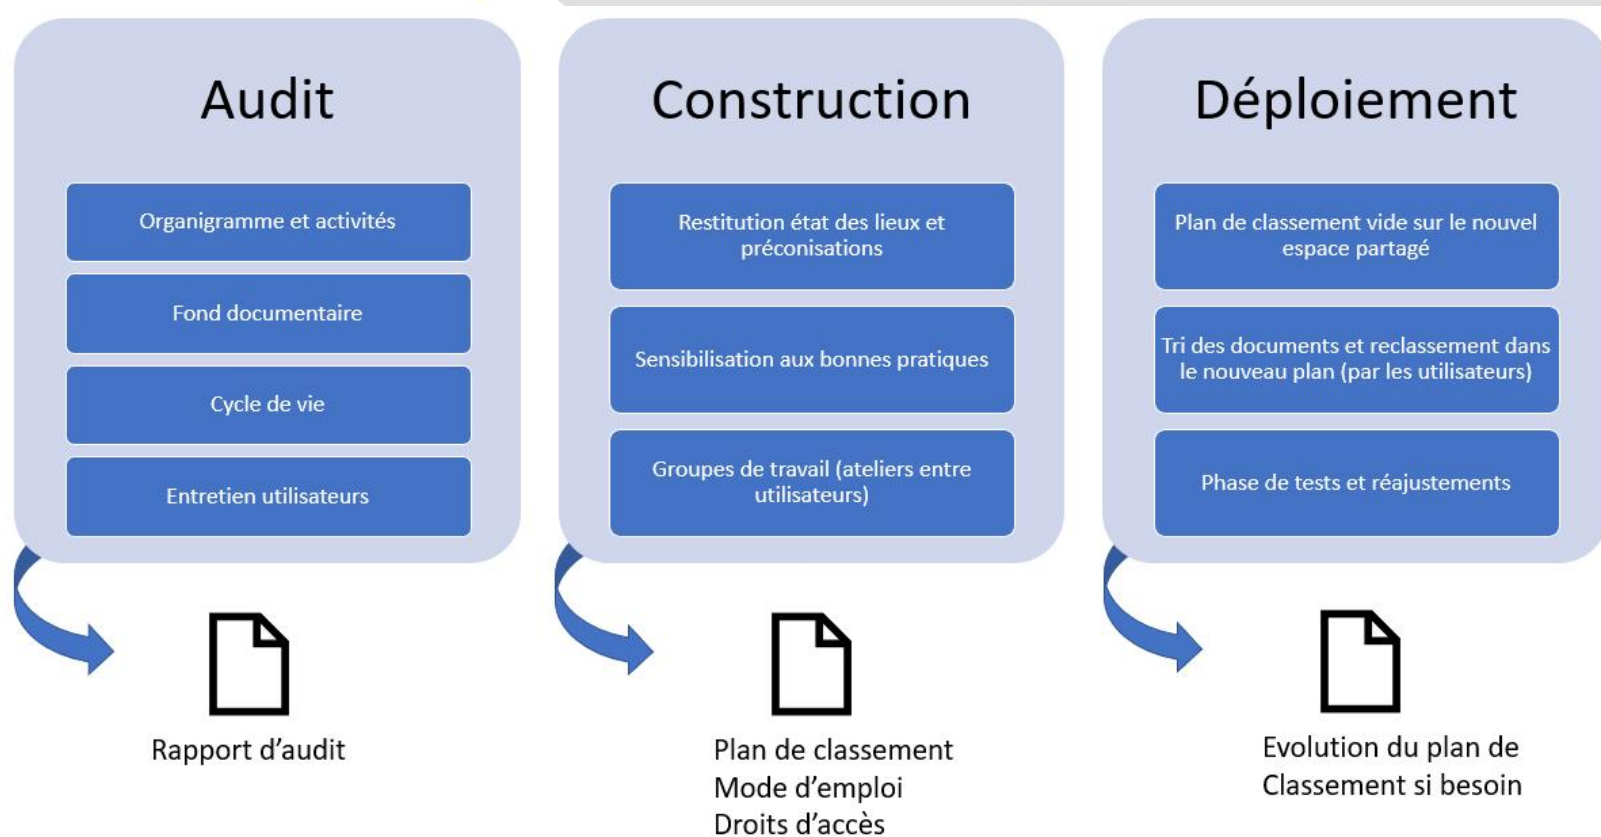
Audit

Organigramme et activités

Fond documentaire

Cycle de vie

Entretien utilisateurs

Rapport d’audit

Construction

Restitution état des lieux et préconisations

Sensibilisation aux bonnes pratiques

Groupes de travail (ateliers entre utilisateurs)

Plan de classement
Mode d’emploi
Droits d’accès

Déploiement

Plan de classement vide sur le nouvel espace partagé

Tri des documents et reclassement dans le nouveau plan (par les utilisateurs)

Phase de tests et réajustements

Evolution du plan de Classement si besoin